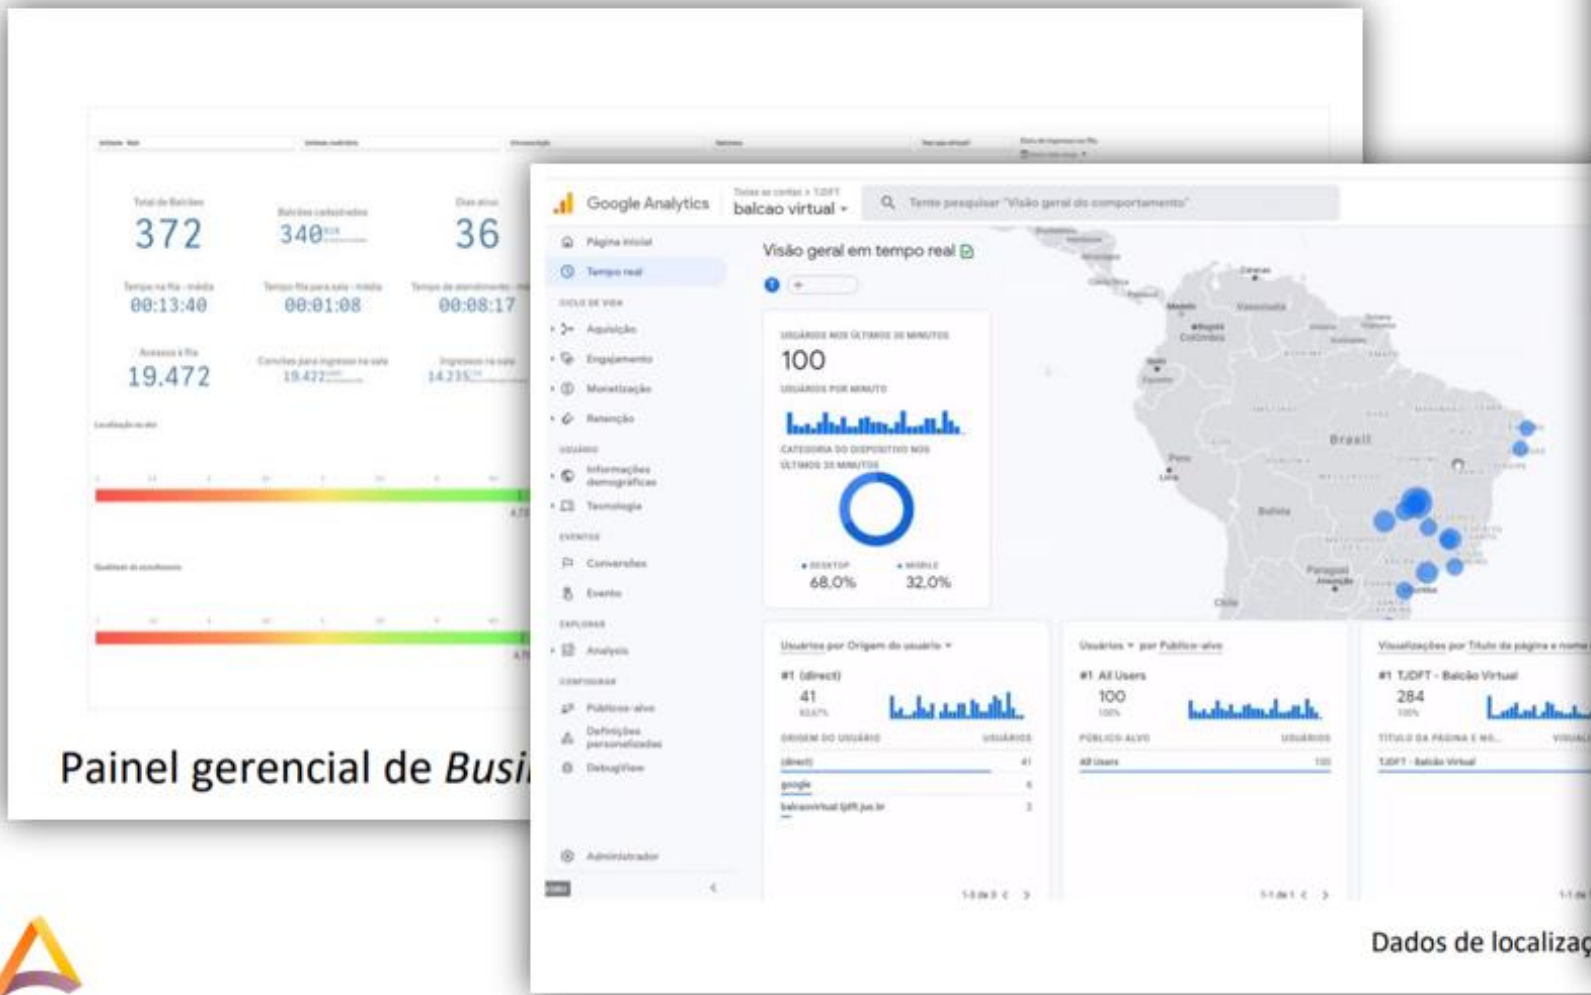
Total de Balcões
372

Balcões cadastrados
340

Dias ativo
36

Tempo na fila - média
00:13:40

Tempo fila para sala - média
00:01:08

Tempo de atendimento - média
00:08:17

Acessos à fila
19.472

Convites para ingresso na sala
19.422

Ingressos na sala
14.235

Painel gerencial de Busi

Google Analytics
Todas as contas > TJDFT
balcao virtual
Tente pesquisar "Visão geral do comportamento"

Página inicial
Tempo real
CICLO DE VIDA
Aquisição
Engajamento
Monetização
Retenção
USUÁRIO
Informações demográficas
Tecnologia
EVENTOS
Conversões
Eventos
EXPLORAR
Análise
CONFIGURAR
Públicos-alvo
Definições personalizadas
DebugView
Administrador

Visão geral em tempo real

USUÁRIOS NOS ÚLTIMOS 30 MINUTOS
100
USUÁRIOS POR MINUTO
CATEGORIA DO DISPOSITIVO NOS ÚLTIMOS 30 MINUTOS
DESKTOP
68,0%
MOBILE
32,0%

Brasil
Bolívia
Peru
Colômbia
Venezuela
Paraguai
Chile

Usuários por Origem do usuário
#1 (direct)
41
ORIGEM DO USUÁRIO
USUÁRIOS
(direct)
41
google
balcaovirtual.tjdft.jus.br

Usuários por Público-alvo
#1 All Users
100
100%
PÚBLICO-ALVO
USUÁRIOS
All Users
100

Visualizações por Título da página e nome
#1 TJDFT - Balcão Virtual
284
100%
TÍTULO DA PÁGINA E NO...
TJDFT - Balcão Virtual

Dados de localizaç